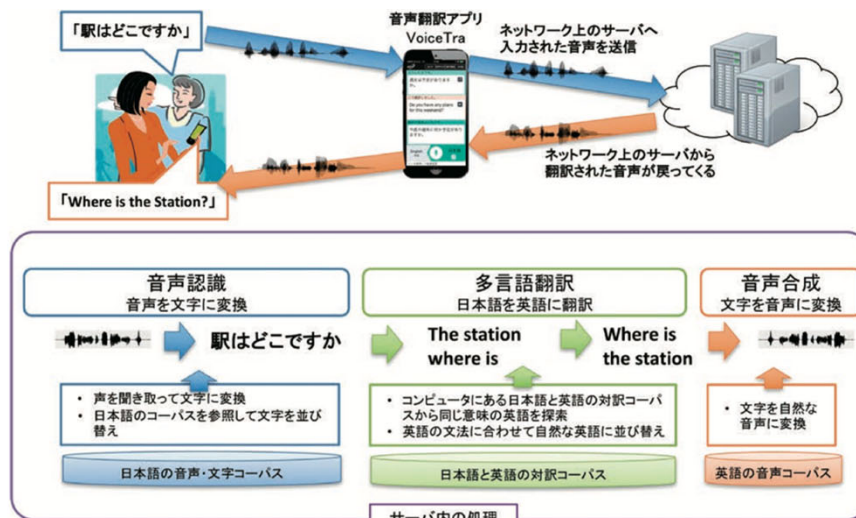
「駅はどこですか」

音声翻訳アプリ
VoiceTra

ネットワーク上のサーバへ
入力された音声を送信

ネットワーク上のサーバから
翻訳された音声が戻ってくる

「Where is the Station?」

音声認識
音声を文字に変換

駅はどこですか

・声を聞き取って文字に変換
・日本語のコーパスを参照して文字を並び替え

日本語の音声・文字コーパス

多言語翻訳
日本語を英語に翻訳

The station where is

Where is the station

・コンピュータにある日本語と英語の対訳コーパスから同じ意味の英語を探索
・英語の文法に合わせて自然な英語に並び替え

日本語と英語の対訳コーパス

音声合成
文字を音声に変換

・文字を自然な音声に変換

英語の音声コーパス

サーバ内の処理